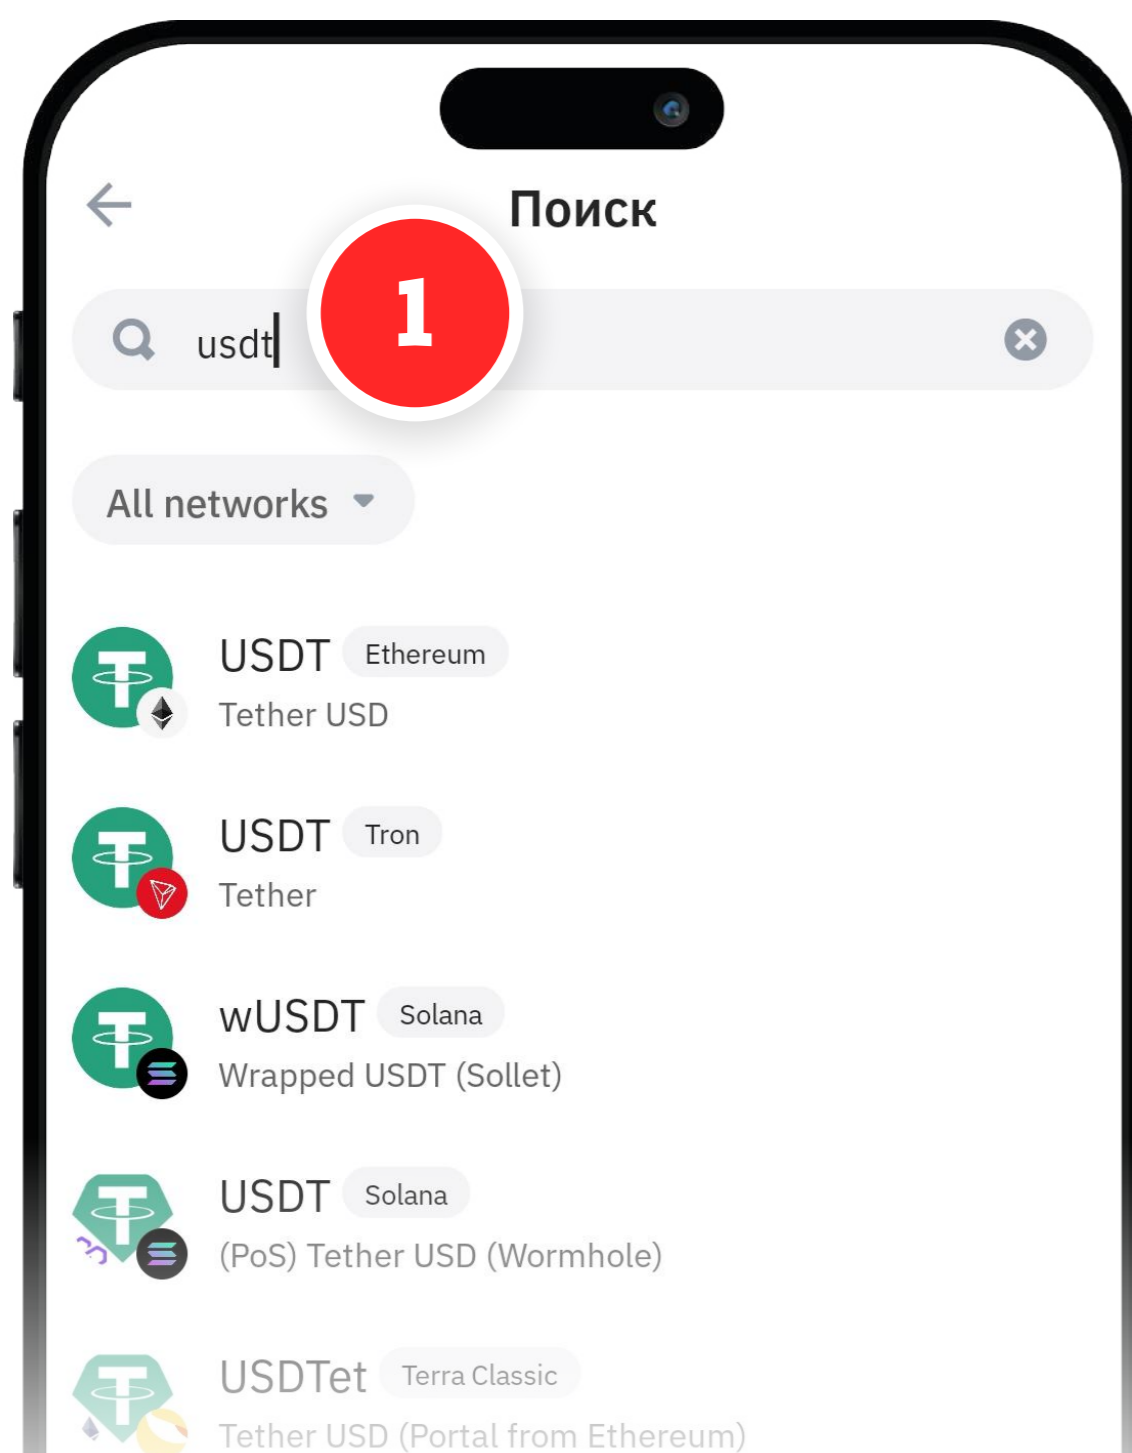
Поиск

usdt

1

All networks

USDT Ethereum
Tether USD

USDT Tron
Tether

wUSDT Solana
Wrapped USDT (Sollet)

USDT Solana
(PoS) Tether USD (Wormhole)

USDTet Terra Classic
Tether USD (Portal from Ethereum)